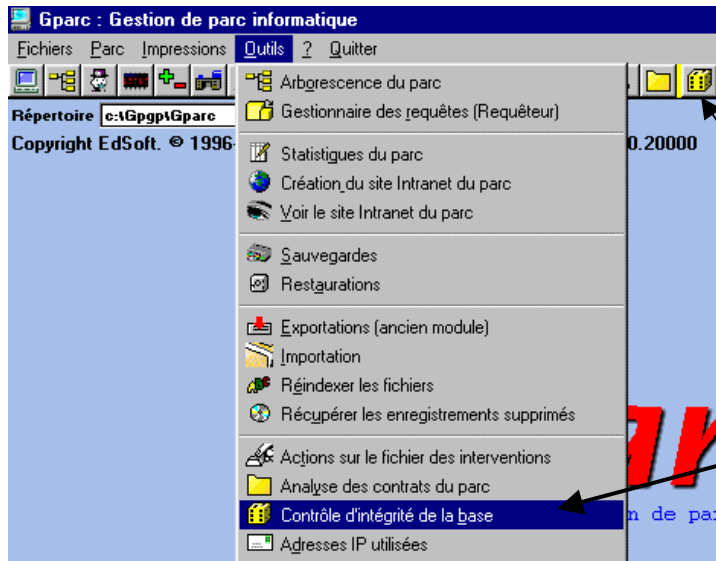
Gparc : Gestion de parc informatique

Fichiers Parc Impressions Outils ? Quitter

Répertoire c:\Gpgp\Gparc

Copyright EdSoft. © 1996-

0.20000

Arborescence du parc
Gestionnaire des requêtes (Requêteur)
Statistiques du parc
Création du site Intranet du parc
Voir le site Intranet du parc
Sauvegardes
Restaurations
Exportations (ancien module)
Importation
Réindexer les fichiers
Récupérer les enregistrements supprimés
Actions sur le fichier des interventions
Analyse des contrats du parc
Contrôle d'intégrité de la base
Adresses IP utilisées

n de pa